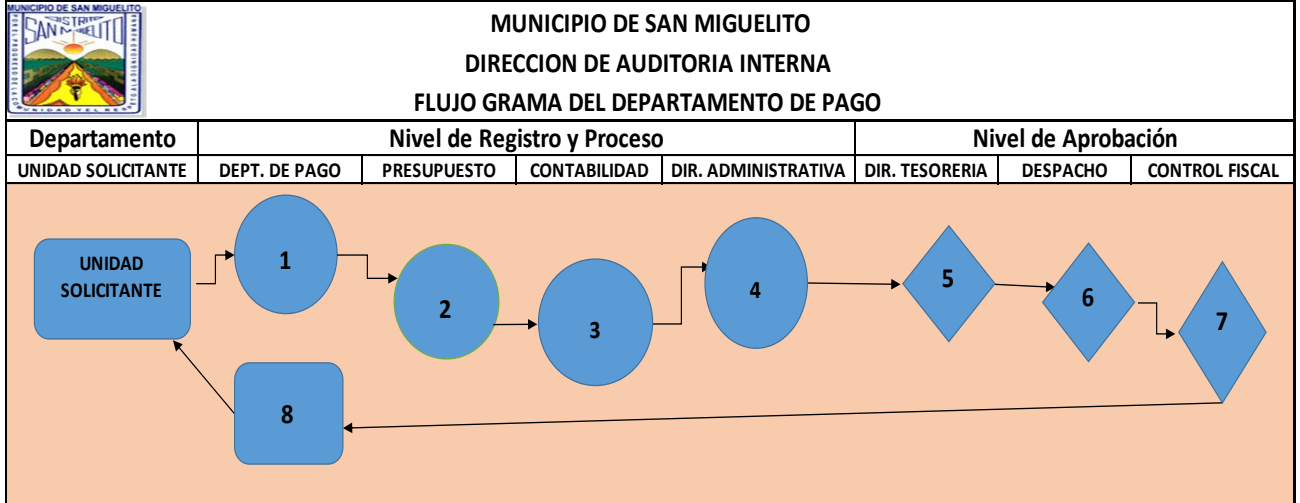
MUNICIPIO DE SAN MIGUELITO

DISTRITO SAN MIGUELITO

MUNICIPIO DE SAN MIGUELITO

DIRECCION DE AUDITORIA INTERNA

FLUJO GRAMA DEL DEPARTAMENTO DE PAGO

| Departamento | Nivel de Registro y Proceso | | | | Nivel de Aprobación | | |
|---|---|---|---|---|---|---|---|
| UNIDAD SOLICITANTE | DEPT. DE PAGO | PRESUPUESTO | CONTABILIDAD | DIR. ADMINISTRATIVA | DIR. TESORERIA | DESPACHO | CONTROL FISCAL |

UNIDAD SOLICITANTE

1

2

3

4

5

6

7

8